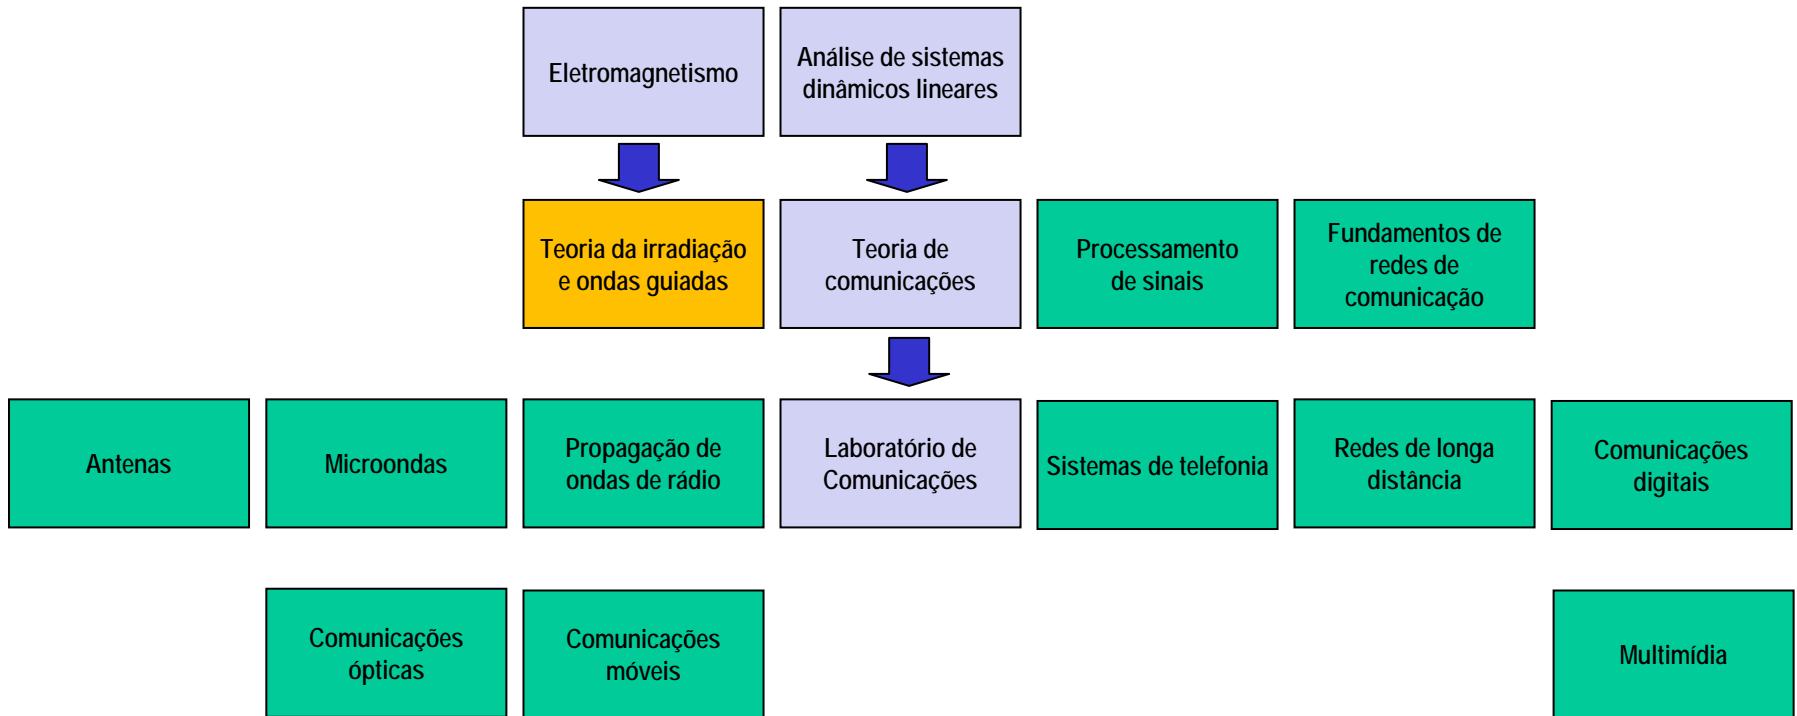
Eletromagnetismo

Análise de sistemas dinâmicos lineares

Teoria da irradiação e ondas guiadas

Teoria de comunicações

Processamento de sinais

Fundamentos de redes de comunicação

Antenas

Microondas

Propagação de ondas de rádio

Laboratório de Comunicações

Sistemas de telefonia

Redes de longa distância

Comunicações digitais

Comunicações ópticas

Comunicações móveis

Multimídia